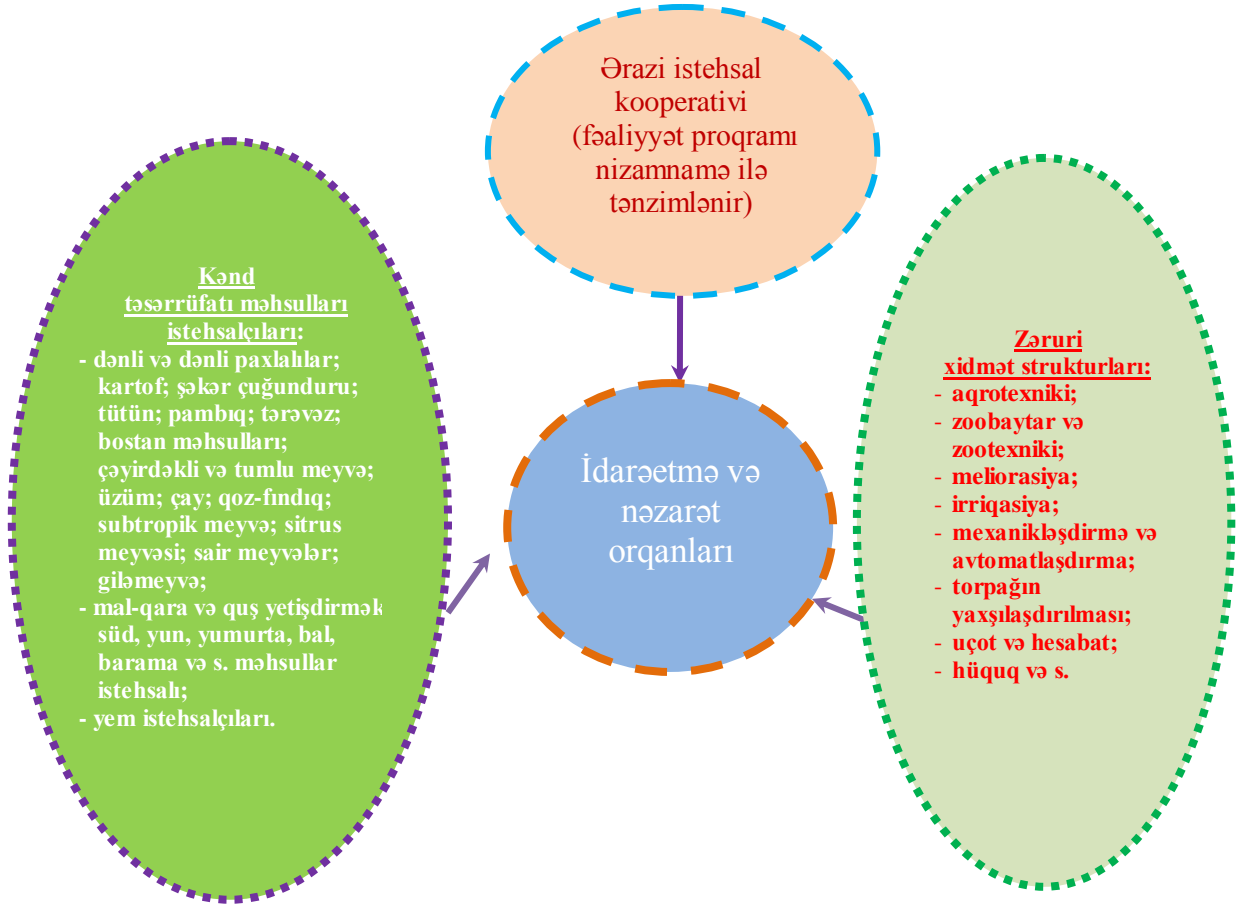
Ərazi istehsal kooperativi (fəaliyyət proqramı nizamnamə ilə tənzimlənir)

Kənd təsərrüfatı məhsulları istehsalçıları:
- dənli və dənli paxlalılar; kartof; şəkər çuğunduru; tütün; pambıq; tərəvəz; bostan məhsulları; çəyirdəkli və tumlu meyvə; üzüm; çay; qoz-fındıq; subtropik meyvə; sitrus meyvəsi; sair meyvələr; giləmeyvə;
- mal-qara və quş yetişdirmək süd, yun, yumurta, bal, barama və s. məhsullar istehsalı;
- yem istehsalçıları.

İdarəetmə və nəzarət orqanları

Zəruri xidmət strukturları:
- aqrotexniki;
- zoobaytar və zootexniki;
- meliorasiya;
- irriqasiya;
- mexanikləşdirmə və avtomatlaşdırma;
- torpağın yaxşılaşdırılması;
- uçot və hesabat;
- hüquq və s.